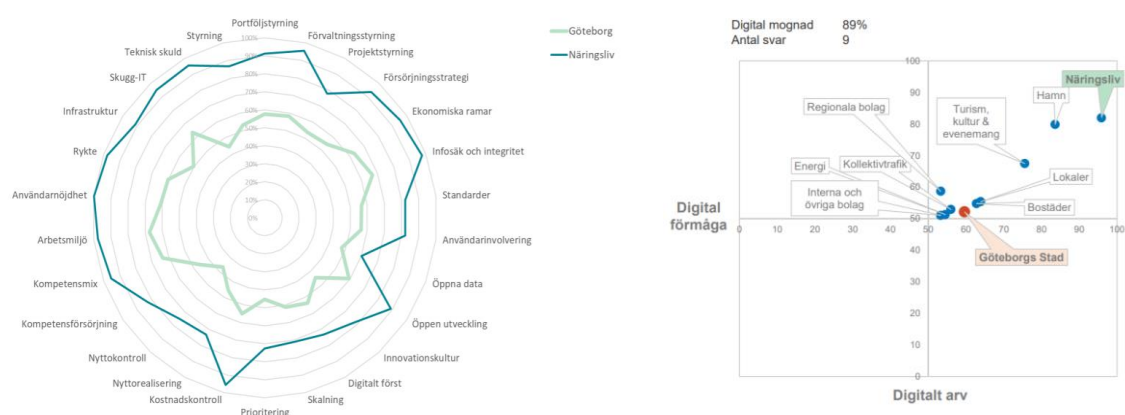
Portföljstyrning
Förvaltningsstyrning
Styrning
Projektstyrning
Teknisk skuld
Försörjningsstrategi
Skugg-IT
Ekonomiska ramar
Infrastruktur
Infosäk och integritet
Rykte
Standarder
Användarnöjdhet
Användarinvolvering
Arbetsmiljö
Öppna data
Kompetensmix
Öppen utveckling
Kompetensförsörjning
Innovationskultur
Nyttokontroll
Digitalt först
Nyttorealisering
Skalning
Kostnadskontroll
Prioritering

100%
90%
80%
70%
60%
50%
40%
30%
20%
10%
0%

Göteborg
Näringsliv

Digital mognad 89%
Antal svar 9

Digital förmåga
Digitalt arv

100
90
80
70
60
50
40
30
20
10
0
0 10 20 30 40 50 60 70 80 90 100

Näringsliv
Hamn
Turism, kultur & evenemang
Regionala bolag
Kollektivtrafik
Energi
Interna och övriga bolag
Lokaler
Bostäder
Göteborgs Stad